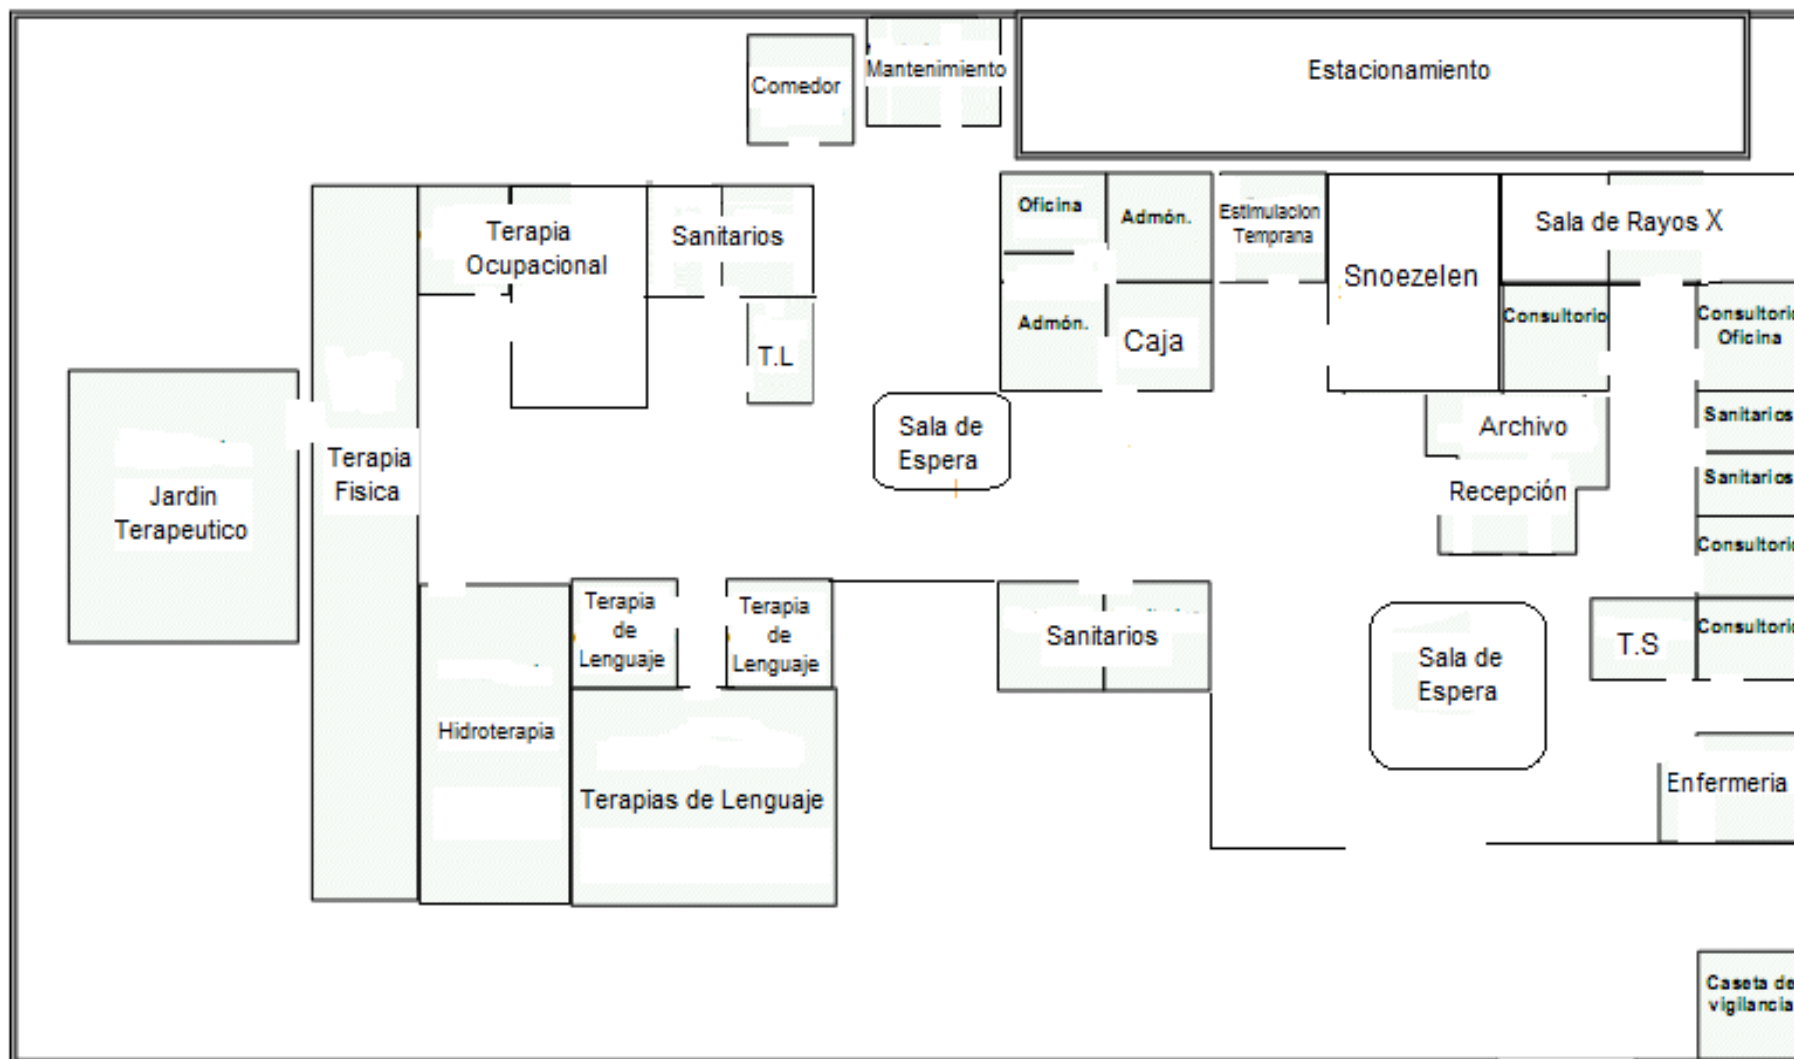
Comedor

Mantenimiento

Estacionamiento

Terapia Ocupacional

Sanitarios

T.L

Oficina

Admón.

Estimulacion Temprana

Snoezelen

Sala de Rayos X

Admón.

Caja

Consultorio

Consultorio Oficina

Sala de Espera

Archivo

Sanitarios

Sanitarios

Recepción

Consultorio

Jardin Terapeutico

Terapia Fisica

Terapia de Lenguaje

Terapia de Lenguaje

Sanitarios

Sala de Espera

T.S

Consultorio

Hidroterapia

Terapias de Lenguaje

Enfermeria

Caseta de vigilancia